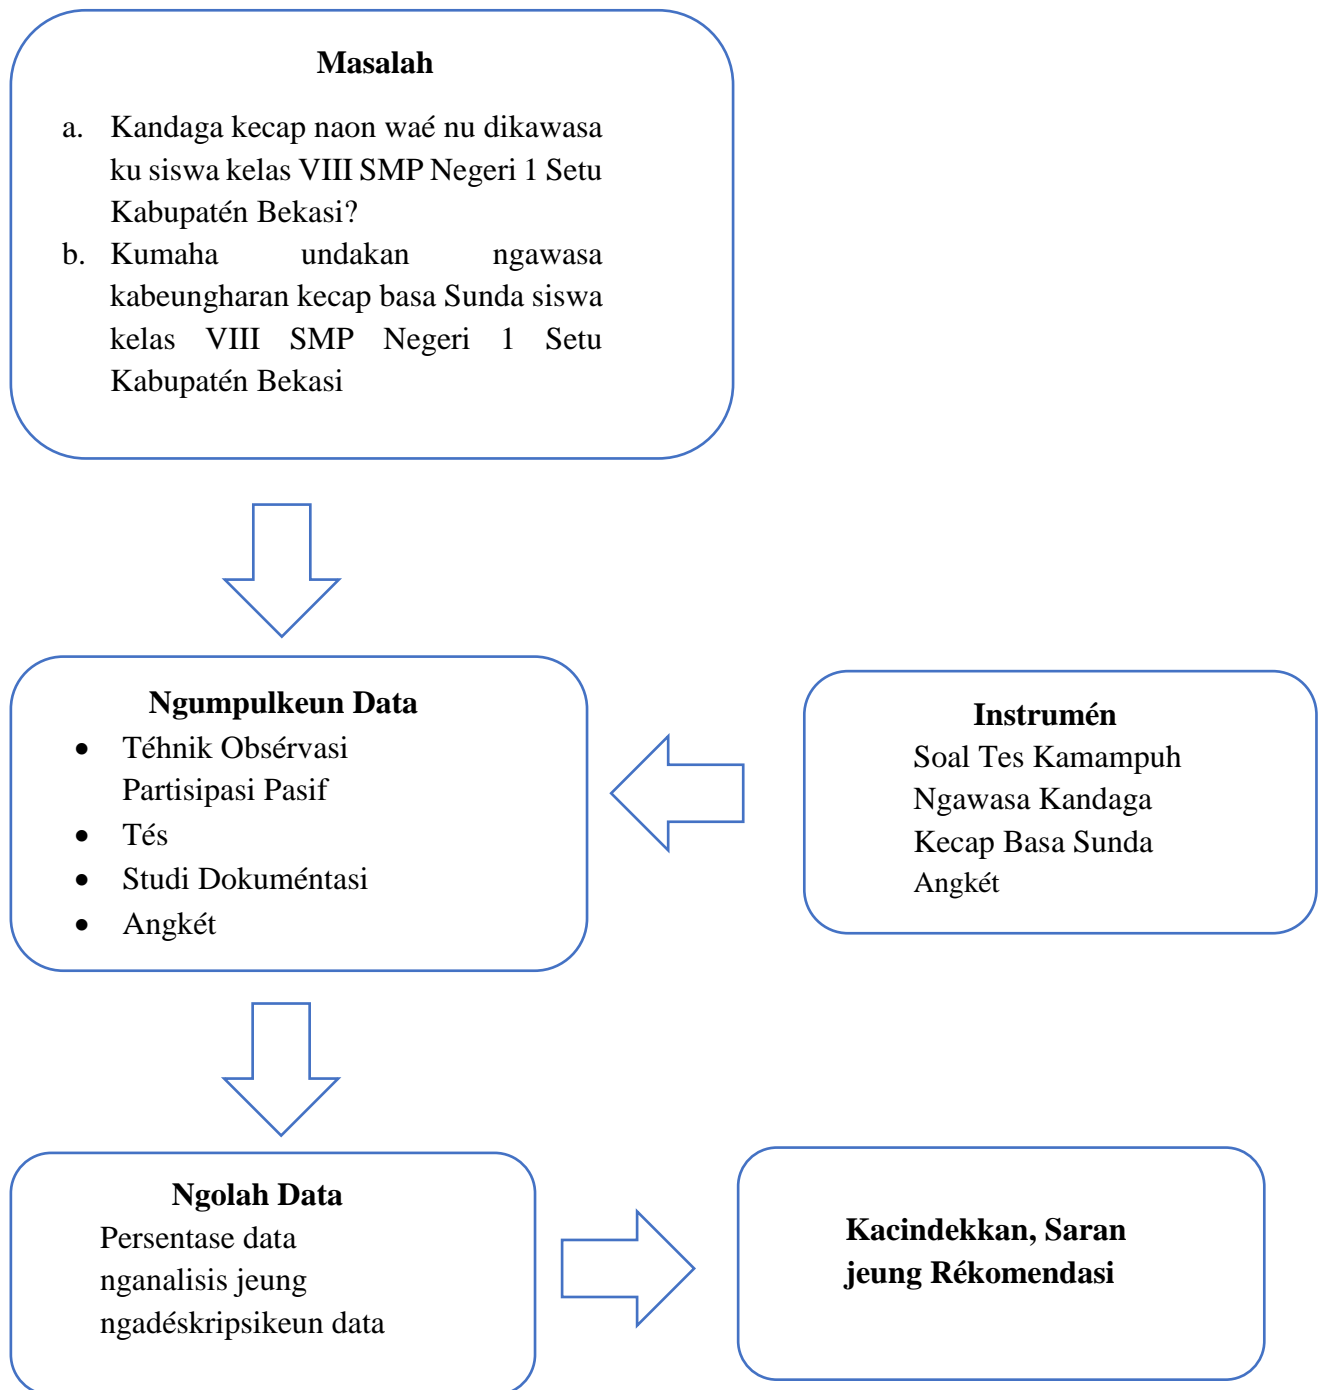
**Masalah**

a. Kandaga kecap naon waé nu dikawasa ku siswa kelas VIII SMP Negeri 1 Setu Kabupatén Bekasi?
b. Kumaha undakan ngawasa kabeungharan kecap basa Sunda siswa kelas VIII SMP Negeri 1 Setu Kabupatén Bekasi

**Ngumpulkeun Data**

- Téhnik Obsérvasi Partisipasi Pasif
- Tés
- Studi Dokuméntasi
- Angkét

**Instrumén**

Soal Tes Kamampuh Ngawasa Kandaga Kecap Basa Sunda
Angkét

**Ngolah Data**

Persentase data
nganalisis jeung
ngadéskripsikeun data

**Kacindekkan, Saran jeung Rékomendasi**